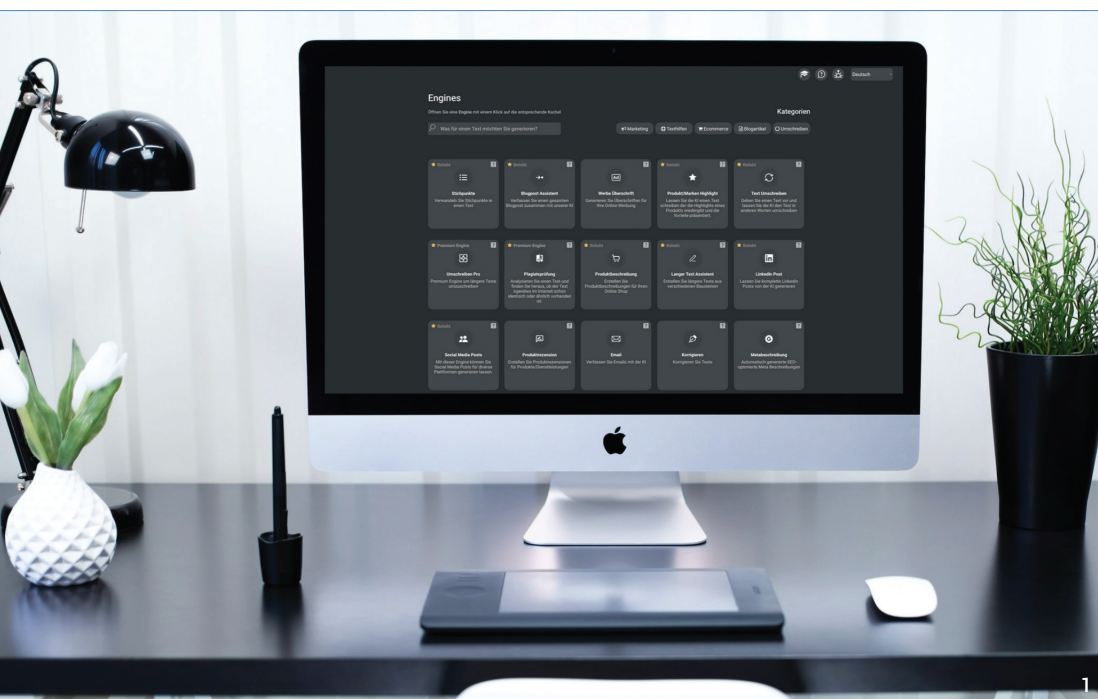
Deutsch

Engines

Öffnen Sie eine Engine mit einem Klick auf die entsprechende Kachel

Kategorien

Was für einen Text möchten Sie generieren?

Marketing | Texthilfen | Ecommerce | Blogartikel | Umschreiben

Beliebt
Stichpunkte
Verwandeln Sie Stichpunkte in einen Text

Blogpost Assistent
Verfassen Sie einen gesamten Blogpost zusammen mit unserer KI

Werbe Überschrift
Generieren Sie Überschriften für Ihre Online Werbung

Beliebt
Produkt/Marken Highlight
Lassen Sie die KI einen Text schreiben der die Highlights eines Produkts wiedergibt und die Vorteile präsentiert.

Beliebt
Text Umschreiben
Geben Sie einen Text vor und lassen Sie die KI den Text in anderen Worten umschreiben

Premium Engine
Umschreiben Pro
Premium Engine um längere Texte umzuschreiben

Premium Engine
Plagiatsprüfung
Analysieren Sie einen Text und finden Sie heraus, ob der Text irgendwo im Internet schon identisch oder ähnlich vorhanden ist.

Beliebt
Produktbeschreibung
Erstellen Sie Produktbeschreibungen für Ihren Online Shop

Beliebt
Langer Text Assistent
Erstellen Sie längere Texte aus verschiedenen Bausteinen

Beliebt
LinkedIn Post
Lassen Sie komplette LinkedIn Posts von der KI generieren

Beliebt
Social Media Posts
Mit dieser Engine können Sie Social Media Posts für diverse Plattformen generieren lassen

Produktrezension
Erstellen Sie Produktrezensionen für Produkte/Dienstleistungen

Email
Verfassen Sie Emails mit der KI

Korrigieren
Korrigieren Sie Texte

Metabeschreibung
Automatisch generierte SEO-optimierte Meta Beschreibungen

1